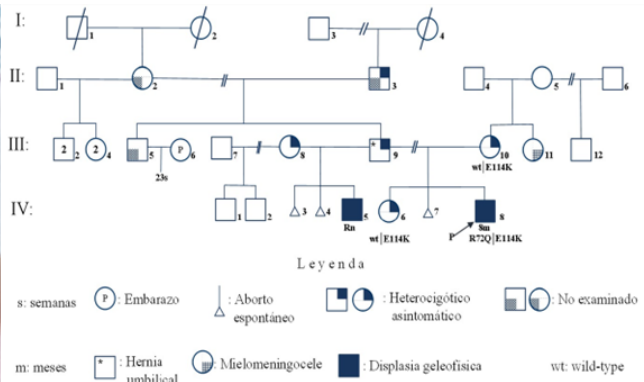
I: 1 2 3 4

II: 1 2 3 4 5 6

III: 2 2 4 5 P 6 7 8 * 9 10 11 12

23s

wt | E114K

IV: 1 2 3 4 5 6 7 8

Rn

wt | E114K

P

Sm

R72Q | E114K

L e y e n d a

s: semanas

P : Embarazo

: Aborto espontáneo

: Heterocigótico asintomático

: No examinado

m: meses

* : Hernia umbilical

: Mielomeningocele

: Displasia geleofísica

wt: wild-type